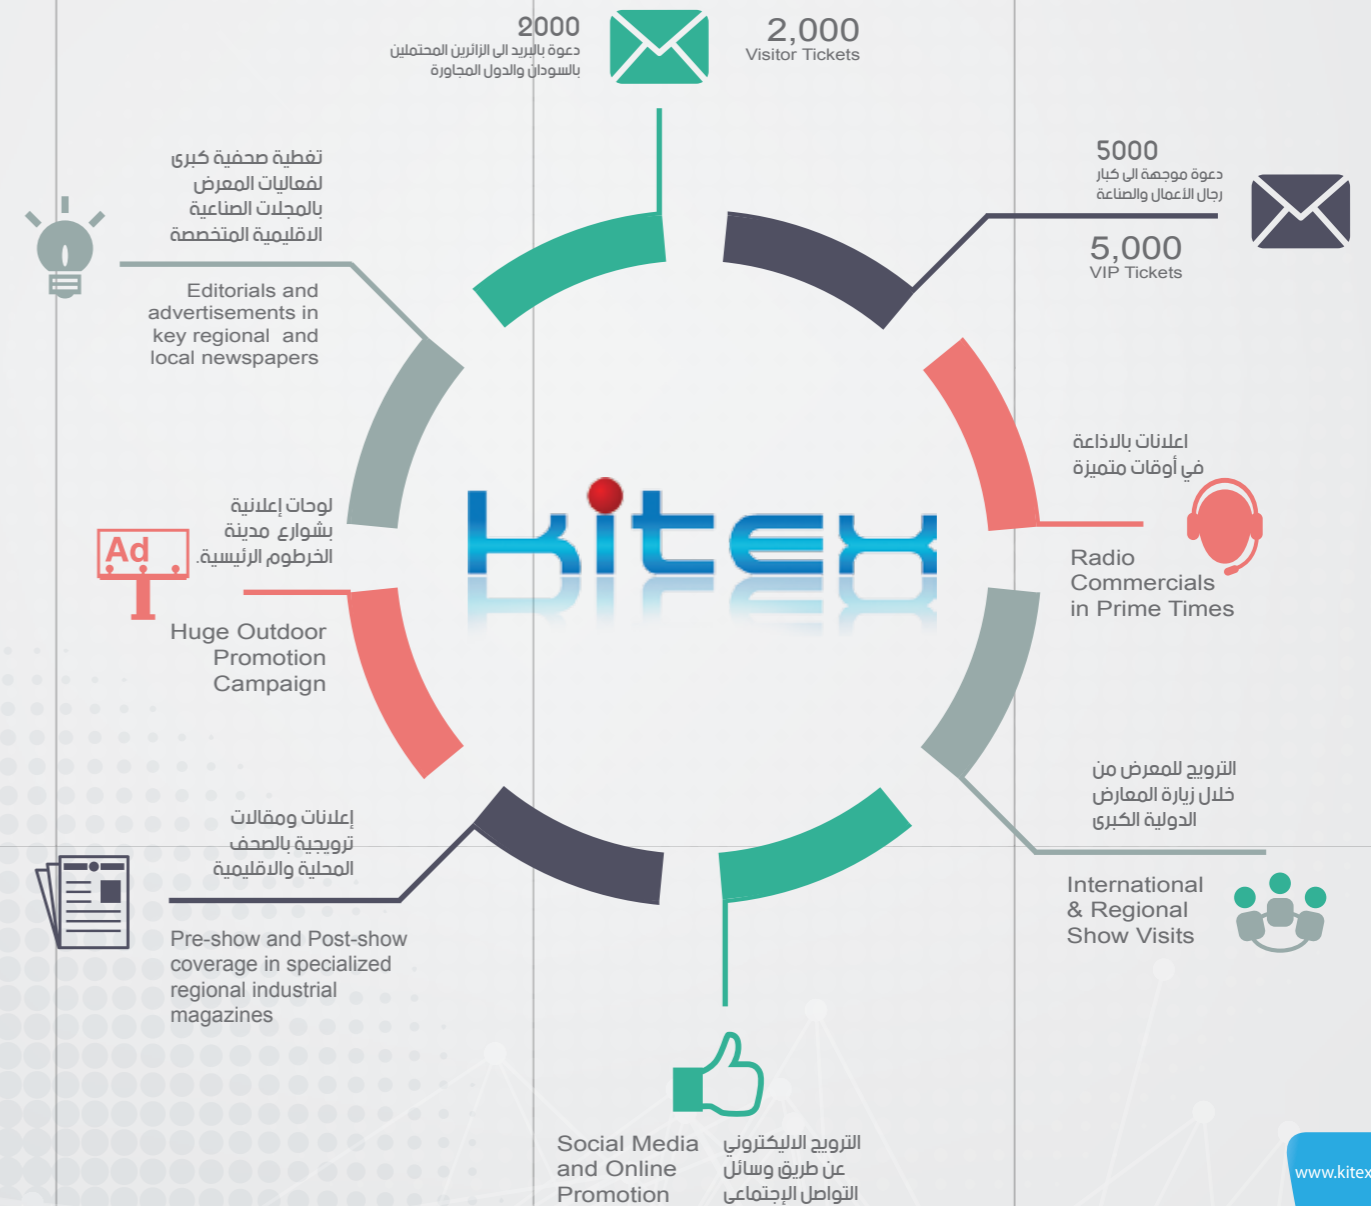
2000
دعوة بالبريد الى الزائرين المحتملين بالسودان والدول المجاورة

2,000
Visitor Tickets

تغطية صحفية كبرى لفعاليات المعرض بالمجلات الصناعية الاقليمية المتخصصة

Editorials and advertisements in key regional and local newspapers

5000
دعوة موجهة الى كبار رجال الأعمال والصناعة

5,000
VIP Tickets

اعلانات بالاذاعة في أوقات متميزة

Radio Commercials in Prime Times

لوحات إعلانية بشوارع مدينة الخرطوم الرئيسية.

Ad

Huge Outdoor Promotion Campaign

kitex

الترويج للمعرض من خلال زيارة المعارض الدولية الكبرى

International & Regional Show Visits

إعلانات ومقالات ترويجية بالصحف المحلية والاقليمية

Pre-show and Post-show coverage in specialized regional industrial magazines

Social Media and Online Promotion

الترويج الاليكتروني عن طريق وسائل التواصل الإجتماعي

www.kitex